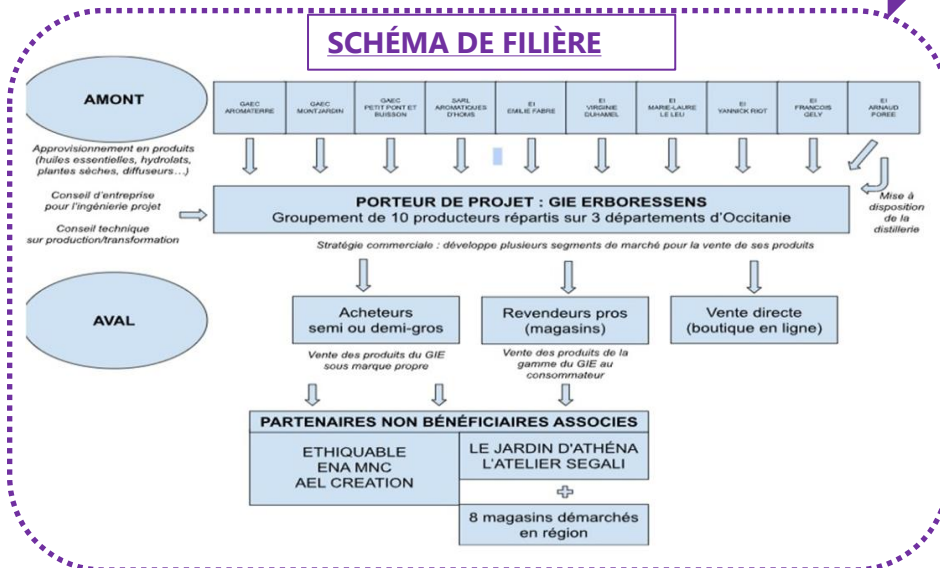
SCHÉMA DE FILIÈRE

AMONT

| GAEC AROMATERRE | GAEC MONTJARDIN | GAEC PETIT PONT ET BUISSON | SARL AROMATIQUES D'HOMS | EI EMILIE FABRE | EI VIRGINIE DUHAMEL | EI MARIE-LAURE LE LEU | EI YANNICK RIOT | EI FRANCOIS GELY | EI ARNAUD POREE |
|---|---|---|---|---|---|---|---|---|---|

Approvisionnement en produits (huiles essentielles, hydrolats, plantes sèches, diffuseurs…)

Conseil d'entreprise pour l'ingénierie projet

Conseil technique sur production/transformation

PORTEUR DE PROJET : GIE ERBORESSENS
Groupement de 10 producteurs répartis sur 3 départements d'Occitanie

Mise à disposition de la distillerie

Stratégie commerciale : développe plusieurs segments de marché pour la vente de ses produits

AVAL

Acheteurs semi ou demi-gros

Revendeurs pros (magasins)

Vente directe (boutique en ligne)

Vente des produits du GIE sous marque propre

Vente des produits de la gamme du GIE au consommateur

PARTENAIRES NON BÉNÉFICIAIRES ASSOCIES

ETHIQUABLE
ENA MNC
AEL CREATION

LE JARDIN D'ATHÉNA
L'ATELIER SEGALI

8 magasins démarchés en région